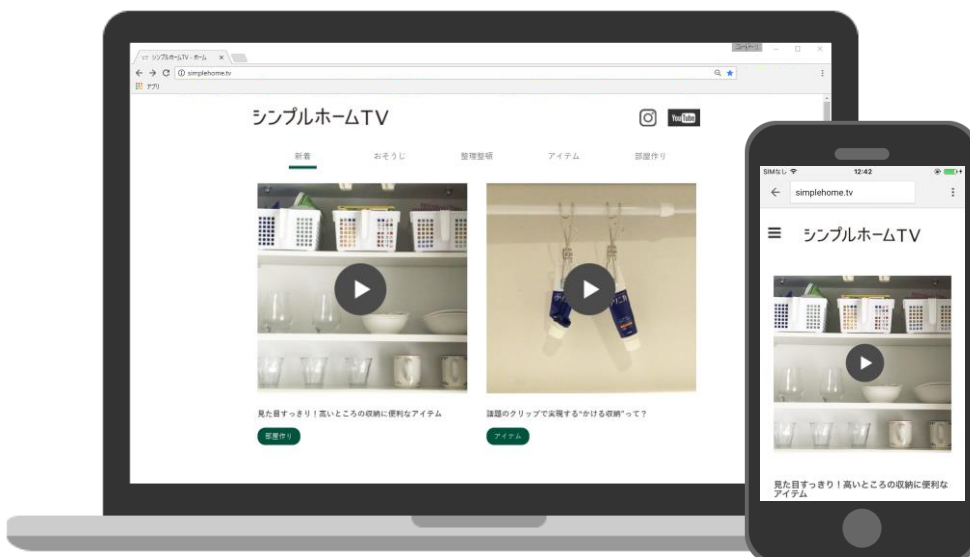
シンプルホームTV - ホーム ×
ユーザー1
simplehome.tv
アプリ

シンプルホームTV
YouTube

新着
おそうじ
整理整頓
アイテム
部屋作り

見た目すっきり！高いところの収納に便利なアイテム
部屋作り

話題のクリップで実現する"かける収納"って？
アイテム

SIMなし
12:42
simplehome.tv
シンプルホームTV
見た目すっきり！高いところの収納に便利なアイテム